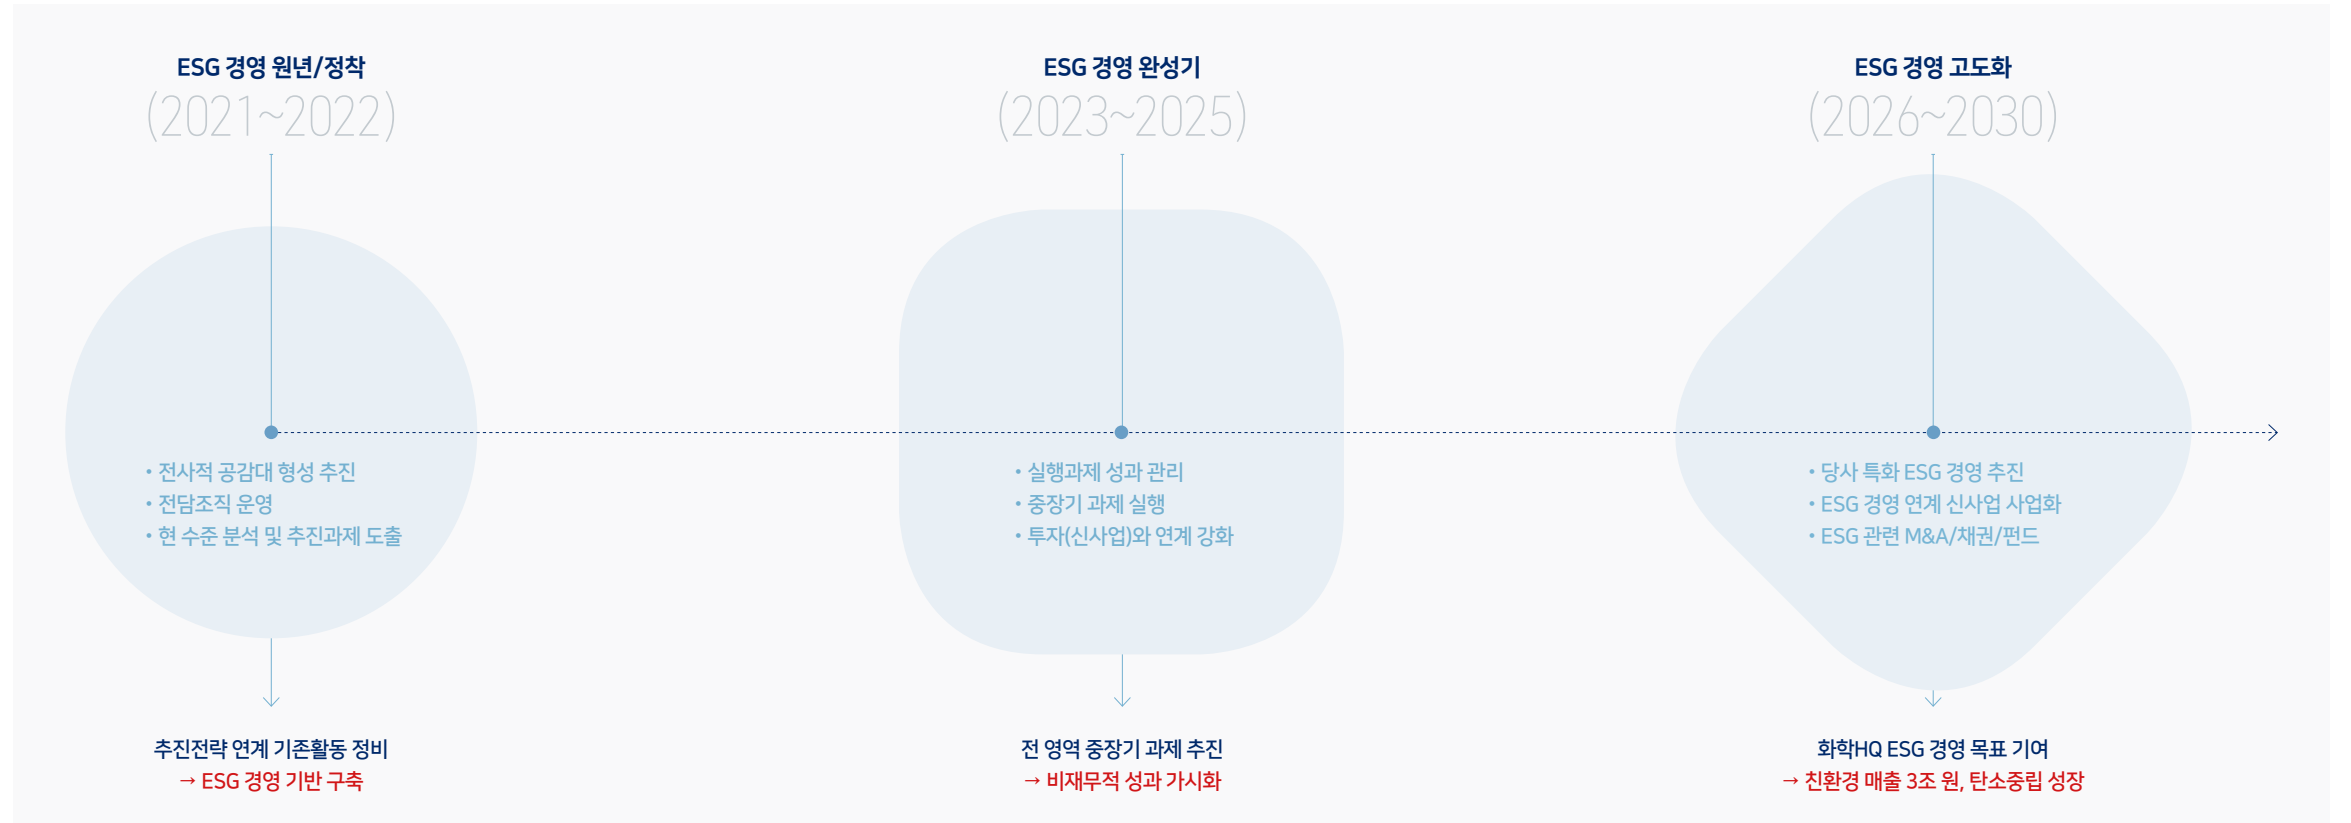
ESG 경영 원년/정착
(2021~2022)

• 전사적 공감대 형성 추진
• 전담조직 운영
• 현 수준 분석 및 추진과제 도출

추진전략 연계 기존활동 정비
→ ESG 경영 기반 구축

ESG 경영 완성기
(2023~2025)

• 실행과제 성과 관리
• 중장기 과제 실행
• 투자(신사업)와 연계 강화

전 영역 중장기 과제 추진
→ 비재무적 성과 가시화

ESG 경영 고도화
(2026~2030)

• 당사 특화 ESG 경영 추진
• ESG 경영 연계 신사업 사업화
• ESG 관련 M&A/채권/펀드

화학HQ ESG 경영 목표 기여
→ 친환경 매출 3조 원, 탄소중립 성장